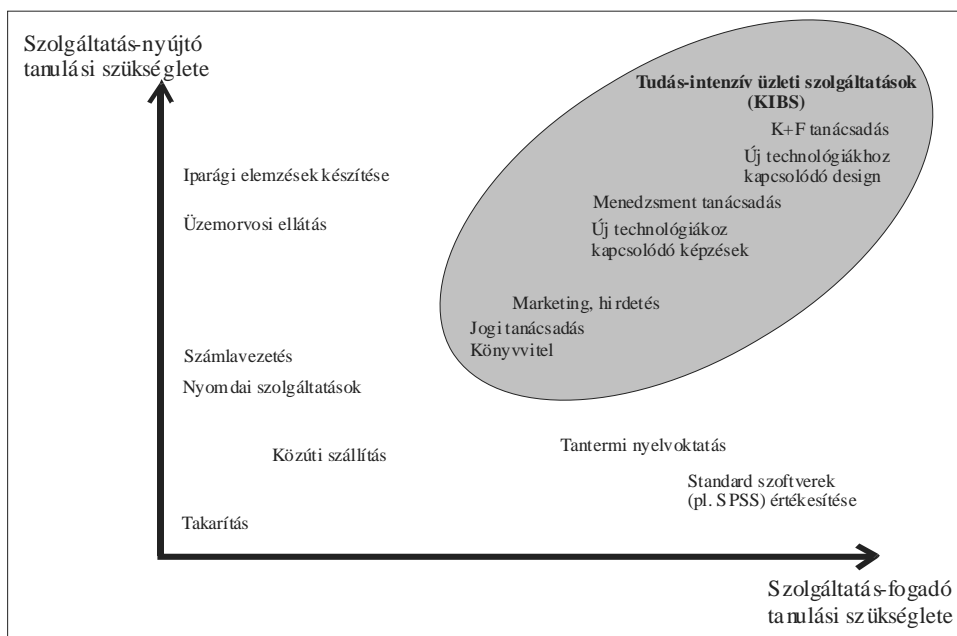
Szolgáltatás-nyújtó tanulási szükséglete

Tudás-intenzív üzleti szolgáltatások (KIBS)

K+F tanácsadás

Új technológiákhoz kapcsolódó design

Menedzsment tanácsadás

Új technológiákoz kapcsolódó képzések

Marketing, hirdetés

Jogi tanácsadás

Könyvvitel

Iparági elemzések készítése

Üzemorvosi ellátás

Számlavezetés

Nyomdai szolgáltatások

Közúti szállítás

Tantermi nyelvoktatás

Standard szoftverek (pl. SPSS) értékesítése

Takarítás

Szolgáltatás-fogadó tanulási szükséglete